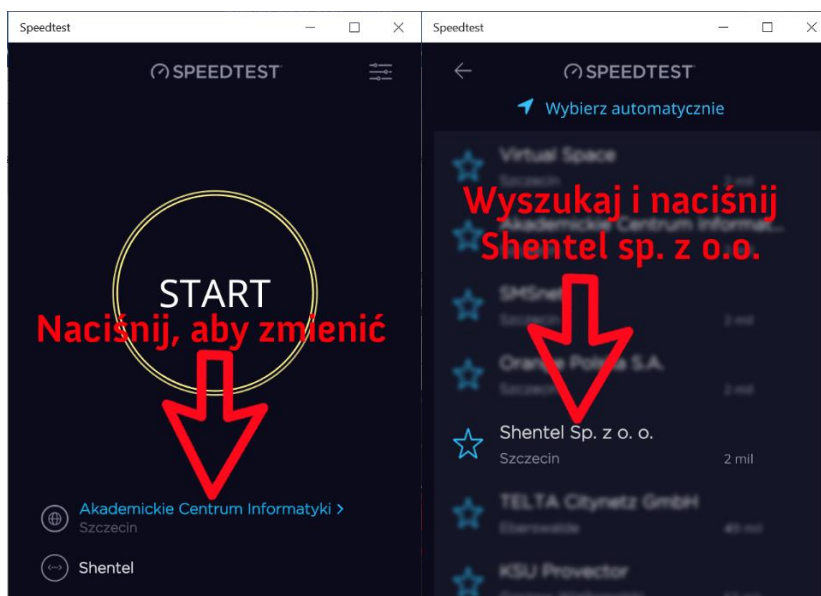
Speedtest

SPEEDTEST

START

Naciśnij, aby zmienić

Akademickie Centrum Informatyki >
Szczecin

Shentel

Speedtest

SPEEDTEST

Wybierz automatycznie

Virtual Space
Szczecin
2 mil

Wyszukaj i naciśnij Shentel sp. z o.o.

Akademickie Centrum Informatyki

SMSnet
Szczecin
2 mil

Orange Polska S.A.
Szczecin
2 mil

Shentel Sp. z o. o.
Szczecin
2 mil

TELTA Citynetz GmbH
Eberswalde
40 mil

KSU Provector
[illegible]